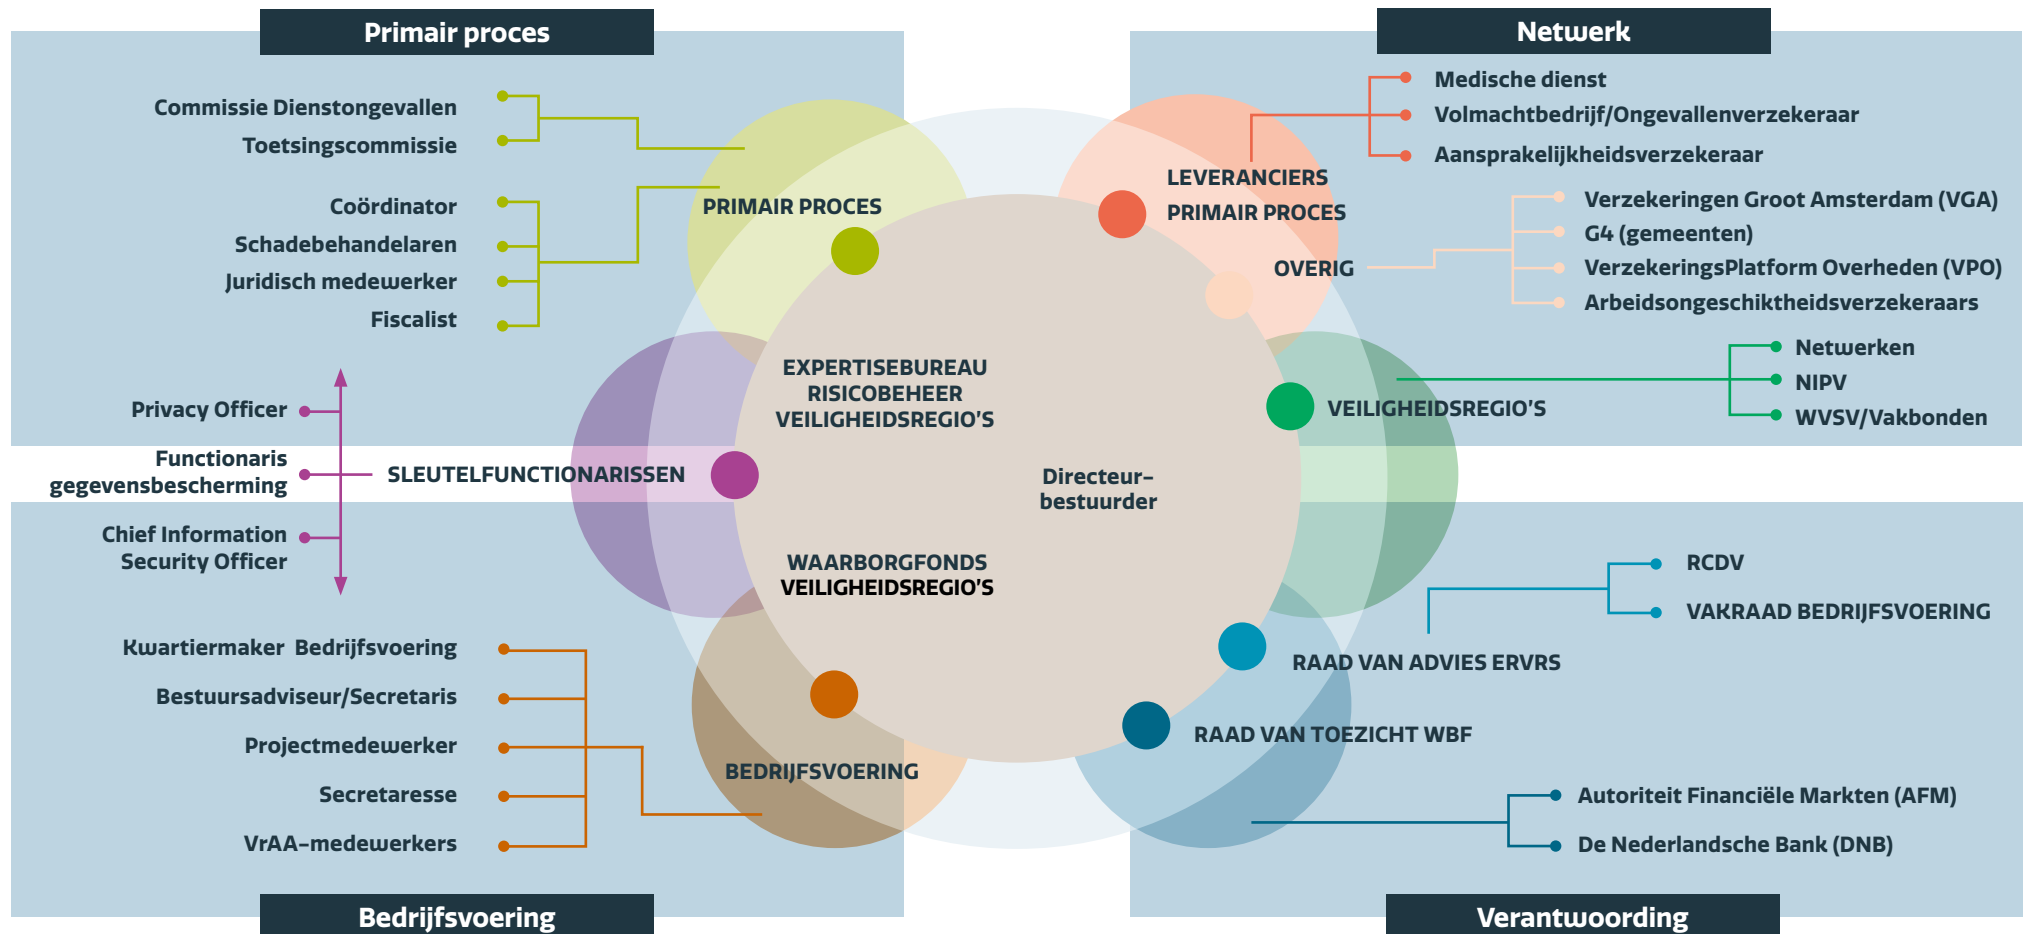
Primair proces

Commissie Dienstongevallen
Toetsingscommissie

Coördinator
Schadebehandelaren
Juridisch medewerker
Fiscalist

PRIMAIR PROCES

Netwerk

Medische dienst
Volmachtbedrijf/Ongevallenverzekeraar
Aansprakelijkheidsverzekeraar

LEVERANCIERS
PRIMAIR PROCES

Verzekeringen Groot Amsterdam (VGA)
G4 (gemeenten)
VerzekeringsPlatform Overheden (VPO)
Arbeidsongeschiktheidsverzekeraars

OVERIG

Netwerken
NIPV
WVSV/Vakbonden

VEILIGHEIDSREGIO'S

EXPERTISEBUREAU
RISICOBEHEER
VEILIGHEIDSREGIO'S

Privacy Officer
Functionaris gegevensbescherming
Chief Information Security Officer

SLEUTELFUNCTIONARISSEN

Directeur-bestuurder

WAARBORGFONDS
VEILIGHEIDSREGIO'S

RCDV
VAKRAAD BEDRIJFSVOERING

RAAD VAN ADVIES ERVRS

RAAD VAN TOEZICHT WBF

Kwartiermaker Bedrijfsvoering
Bestuursadviseur/Secretaris
Projectmedewerker
Secretaresse
VrAA-medewerkers

BEDRIJFSVOERING

Autoriteit Financiële Markten (AFM)
De Nederlandsche Bank (DNB)

Bedrijfsvoering

Verantwoording